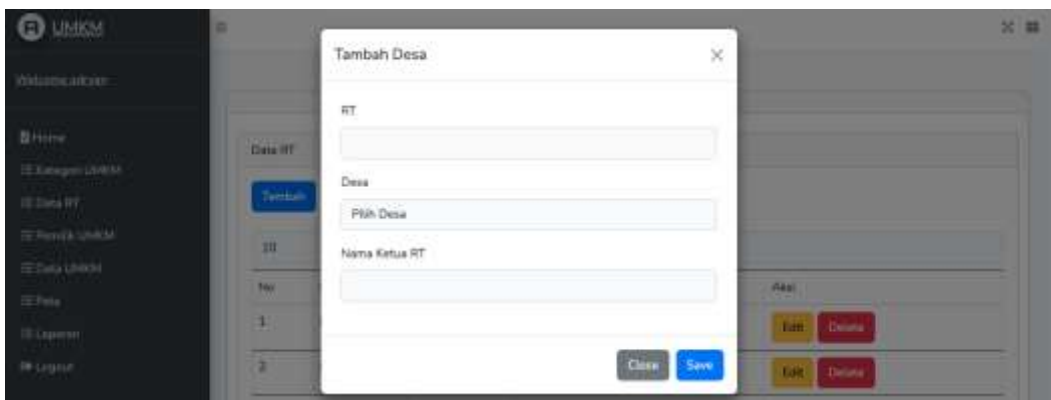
UMKM

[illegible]

Home
Kategori UMKM
Data RT
Pemilik UMKM
Data UMKM
Peta
Laporan
Logout

Data RT

Tambah

10

No
1
2

Aksi
Edit Delete
Edit Delete

Tambah Desa

×

RT

Desa

Pilih Desa

Nama Ketua RT

Close Save